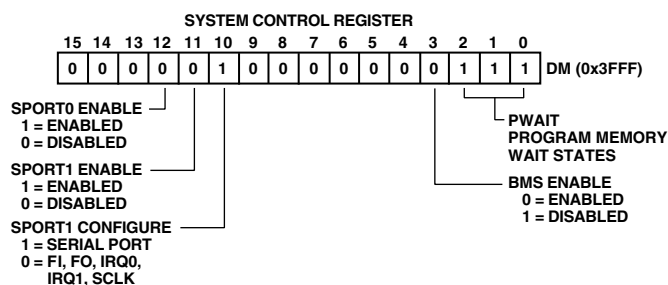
SYSTEM CONTROL REGISTER

| 15 | 14 | 13 | 12 | 11 | 10 | 9 | 8 | 7 | 6 | 5 | 4 | 3 | 2 | 1 | 0 |
|---|---|---|---|---|---|---|---|---|---|---|---|---|---|---|---|
| 0 | 0 | 0 | 0 | 0 | 1 | 0 | 0 | 0 | 0 | 0 | 0 | 0 | 1 | 1 | 1 |

DM (0x3FFF)

SPORT0 ENABLE
1 = ENABLED
0 = DISABLED

SPORT1 ENABLE
1 = ENABLED
0 = DISABLED

SPORT1 CONFIGURE
1 = SERIAL PORT
0 = FI, FO, IRQ0, IRQ1, SCLK

PWAIT
PROGRAM MEMORY
WAIT STATES

BMS ENABLE
0 = ENABLED
1 = DISABLED